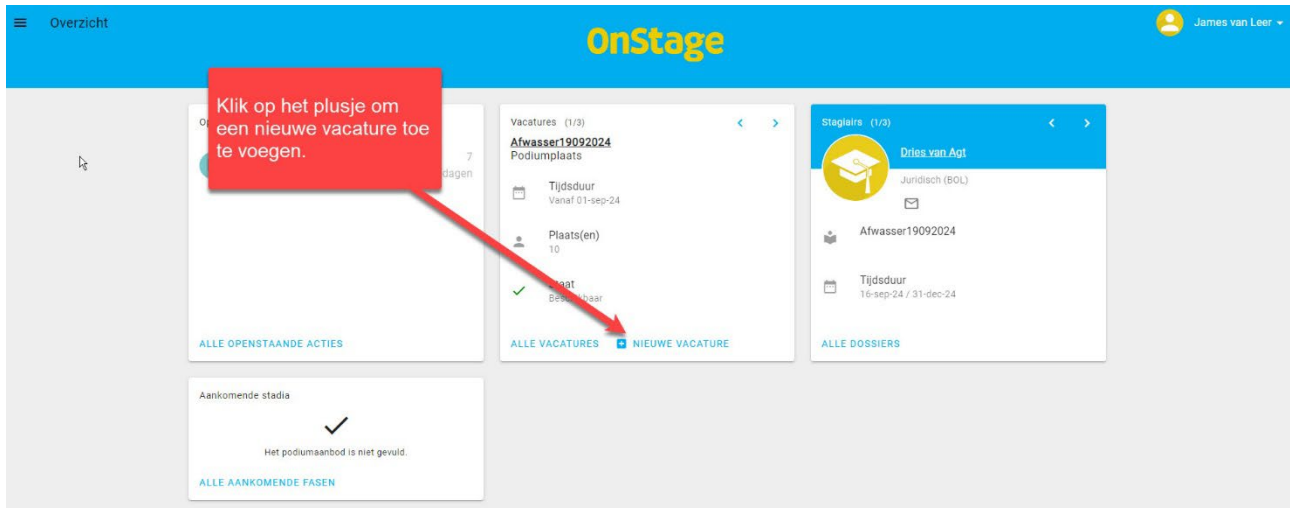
Overzicht

OnStage

James van Leer

Klik op het plusje om een nieuwe vacature toe te voegen.

Op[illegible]

7
dagen

ALLE OPENSTAANDE ACTIES

Vacatures (1/3)

Afwasser19092024
Podiumplaats

Tijdsduur
Vanaf 01-sep-24

Plaats(en)
10

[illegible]aat
Be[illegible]kbaar

ALLE VACATURES

NIEUWE VACATURE

Stagiairs (1/3)

Dries van Agt

Juridisch (BOL)

Afwasser19092024

Tijdsduur
16-sep-24 / 31-dec-24

ALLE DOSSIERS

Aankomende stadia

Het podiumaanbod is niet gevuld.

ALLE AANKOMENDE FASEN